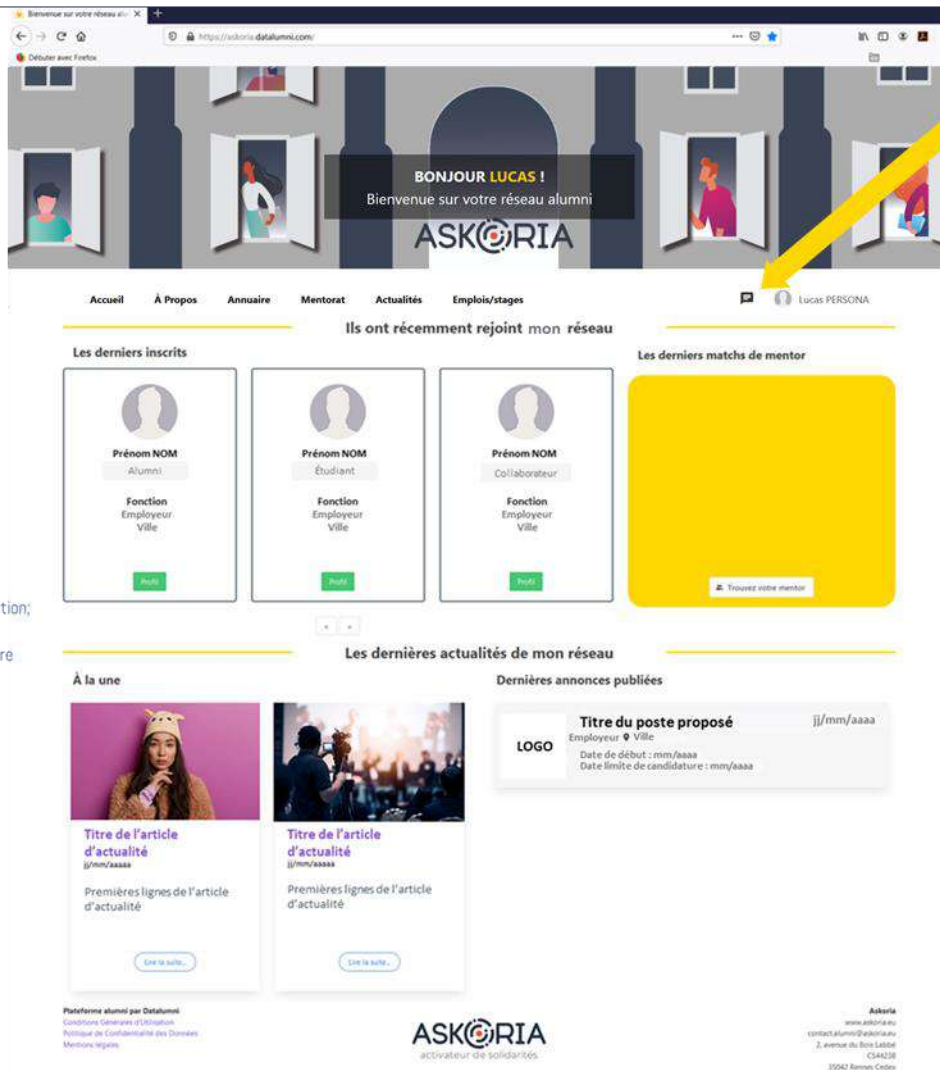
Bienvenue sur votre réseau alu ×

https://askoria.datalumni.com/

Débuter avec Firefox

BONJOUR LUCAS !
Bienvenue sur votre réseau alumni
ASKORIA

Accueil À Propos Annuaire Mentorat Actualités Emplois/stages

Lucas PERSONA

Ils ont récemment rejoint mon réseau

Les derniers inscrits

Prénom NOM
Alumni
Fonction
Employeur
Ville
Profil

Prénom NOM
Étudiant
Fonction
Employeur
Ville
Profil

Prénom NOM
Collaborateur
Fonction
Employeur
Ville
Profil

Les derniers matchs de mentor

Trouvez votre mentor

tion;

re

Les dernières actualités de mon réseau

À la une

Titre de l'article d'actualité
jj/mm/aaaa
Premières lignes de l'article d'actualité
Lire la suite...

Titre de l'article d'actualité
jj/mm/aaaa
Premières lignes de l'article d'actualité
Lire la suite...

Dernières annonces publiées

LOGO
Titre du poste proposé
jj/mm/aaaa
Employeur Ville
Date de début : mm/aaaa
Date limite de candidature : mm/aaaa

Plateforme alumni par Datalumni
Conditions Générales d'Utilisation
Politique de Confidentialité des Données
Mentions légales

ASKORIA
activateur de solidarités

Askoria
www.askoria.eu
contact.alumni@askoria.eu
2, avenue du Bois Labbé
CS44238
35042 Rennes Cedex